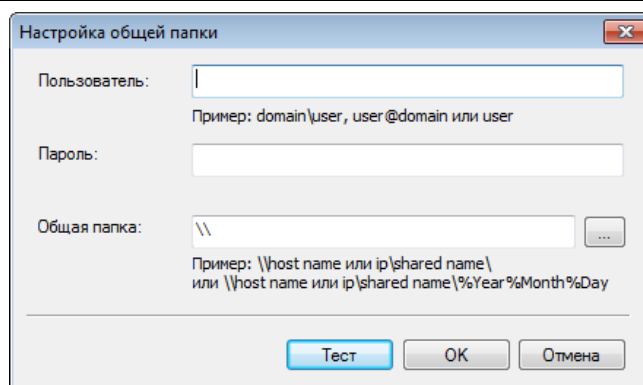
Настройка общей папки

Пользователь:

Пример: domain\user, user@domain или user

Пароль:

Общая папка: \\ ...

Пример: \\host name или ip\shared name\
или \\host name или ip\shared name\%Year%Month%Day

Тест OK Отмена